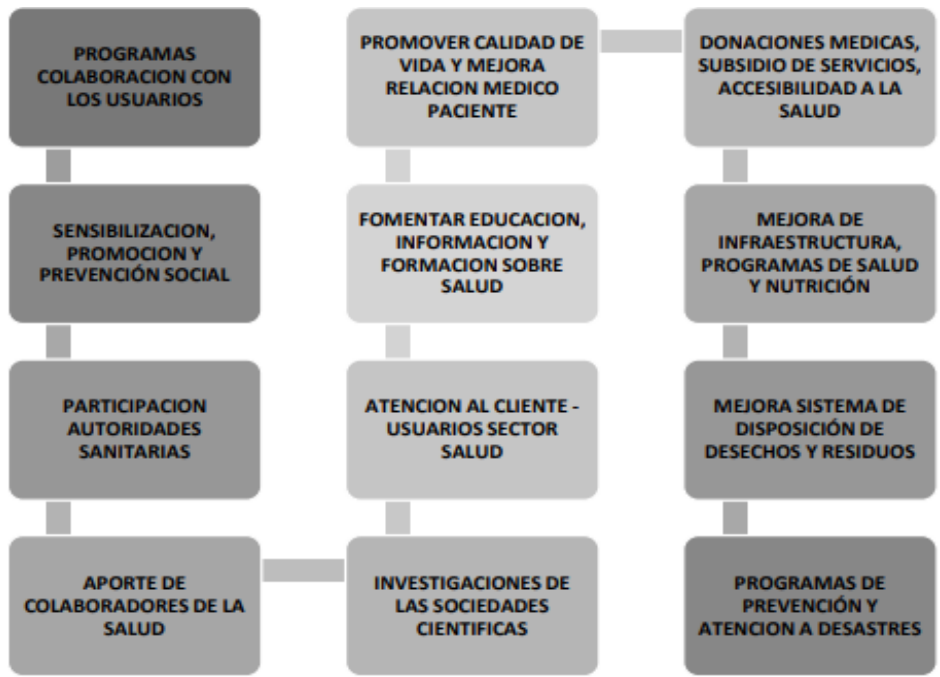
PROGRAMAS COLABORACION CON LOS USUARIOS

SENSIBILIZACION, PROMOCION Y PREVENCIÓN SOCIAL

PARTICIPACION AUTORIDADES SANITARIAS

APORTE DE COLABORADORES DE LA SALUD

INVESTIGACIONES DE LAS SOCIEDADES CIENTIFICAS

ATENCION AL CLIENTE - USUARIOS SECTOR SALUD

FOMENTAR EDUCACION, INFORMACION Y FORMACION SOBRE SALUD

PROMOVER CALIDAD DE VIDA Y MEJORA RELACION MEDICO PACIENTE

DONACIONES MEDICAS, SUBSIDIO DE SERVICIOS, ACCESIBILIDAD A LA SALUD

MEJORA DE INFRAESTRUCTURA, PROGRAMAS DE SALUD Y NUTRICIÓN

MEJORA SISTEMA DE DISPOSICIÓN DE DESECHOS Y RESIDUOS

PROGRAMAS DE PREVENCIÓN Y ATENCION A DESASTRES